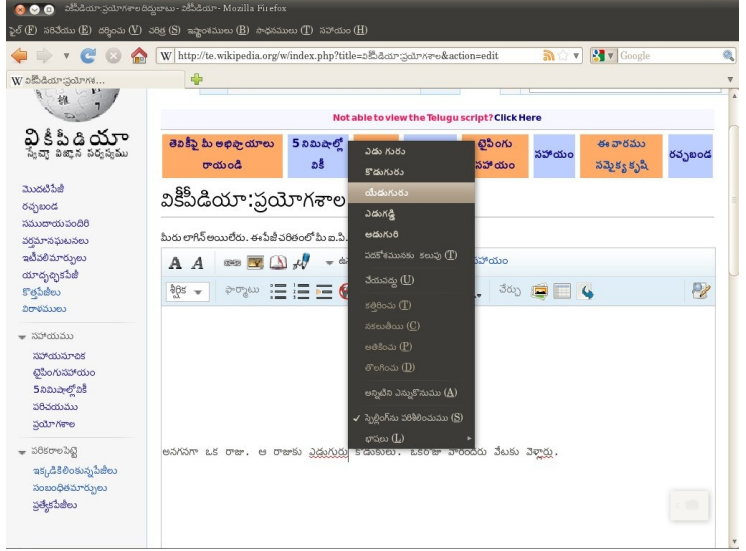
వికీపీడియా:ప్రయోగశాల దిద్దుబాటు - వికీపీడియా - Mozilla Firefox

ఫైల్ (F) సవరించు (E) దర్శించు (V) చరిత్ర (S) ఇష్టాంశములు (B) సాధనములు (T) సహాయం (H)

http://te.wikipedia.org/w/index.php?title=వికీపీడియా:ప్రయోగశాల&action=edit

Google

వికీపీడియా:ప్రయోగశ...

Not able to view the Telugu script? Click Here

వికీపీడియా
స్వేచ్ఛా విజ్ఞాన సర్వస్వము

తెలుగులో మీ అభిప్రాయాలు రాయండి | 5 నిమిషాల్లో వికీ | టైపింగు సహాయం | సహాయం | ఈ వారము సమిష్టి కృషి | రచ్చబండ

మొదటిపేజీ
రచ్చబండ
సముదాయ పందిరి
వర్తమాన ఘటనలు
ఇటీవలి మార్పులు
యాదృచ్ఛికపేజీ
కొత్తపేజీలు
విరాళములు

సహాయము
సహాయసూచిక
టైపింగుసహాయం
5నిమిషాల్లోవికీ
పరిచయము
ప్రయోగశాల

పరికరాలపెట్టె
ఇక్కడికిలింకున్నపేజీలు
సంబంధితమార్పులు
ప్రత్యేకపేజీలు

వికీపీడియా:ప్రయోగశాల

మీరు లాగిన్ అయిలేరు. ఈ పేజీ చరిత్రలో మీ ఐ.పి.

సహాయం

శీర్షిక
ఫార్మాటు
చేర్చు

ఎడు గుర్రు
కొడుగుర్రు
యొడుగుర్రు
ఎడుగడ్డి
ఆడుగురి
వదకోశమునకు కలుపు (T)
వేయవద్దు (U)
కత్తిరించు (T)
నకలుతీయు (C)
అతికించు (P)
తొలగించు (D)
అన్నిటిని ఎన్నుకొనుము (A)
✓ స్పెల్లింగ్‌ను పరిశీలించుము (S)
భాషలు (L)

అనగనగా ఒక రాజు. ఆ రాజుకు ఏడుగుర్రు కొడుకులు. ఒకరోజా వారందరు వేటకు వెళ్లారు.